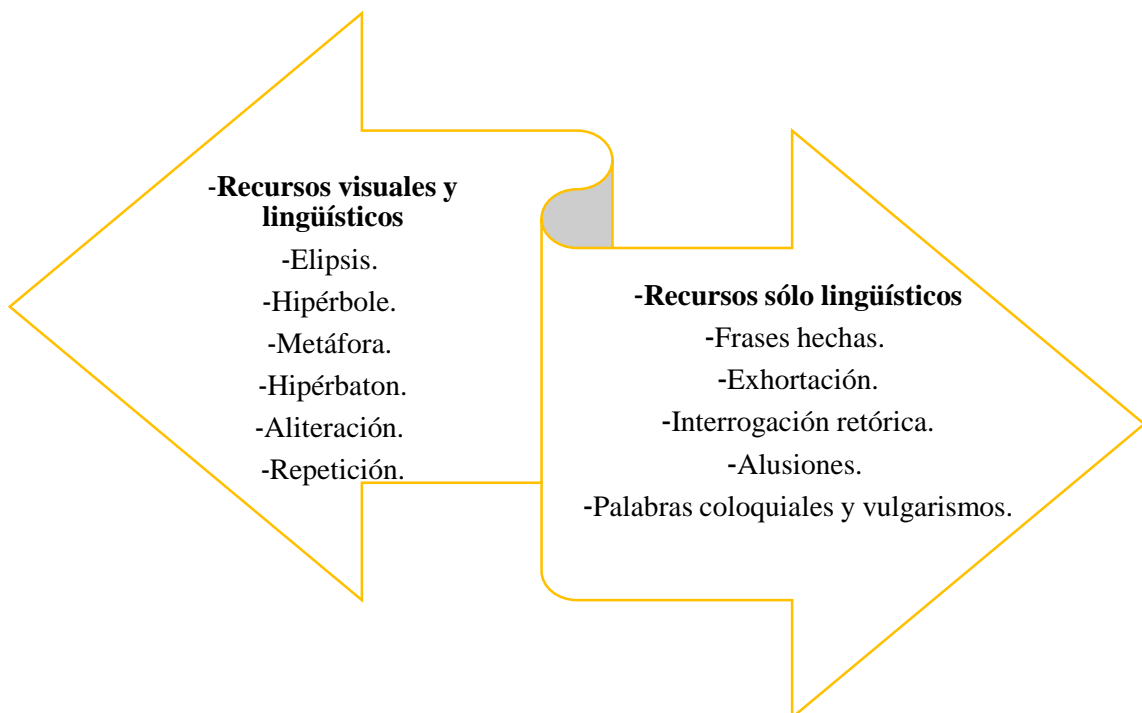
-**Recursos visuales y lingüísticos**
-Elipsis.
-Hipérbole.
-Metáfora.
-Hipérbaton.
-Aliteración.
-Repetición.

-**Recursos sólo lingüísticos**
-Frases hechas.
-Exhortación.
-Interrogación retórica.
-Alusiones.
-Palabras coloquiales y vulgarismos.